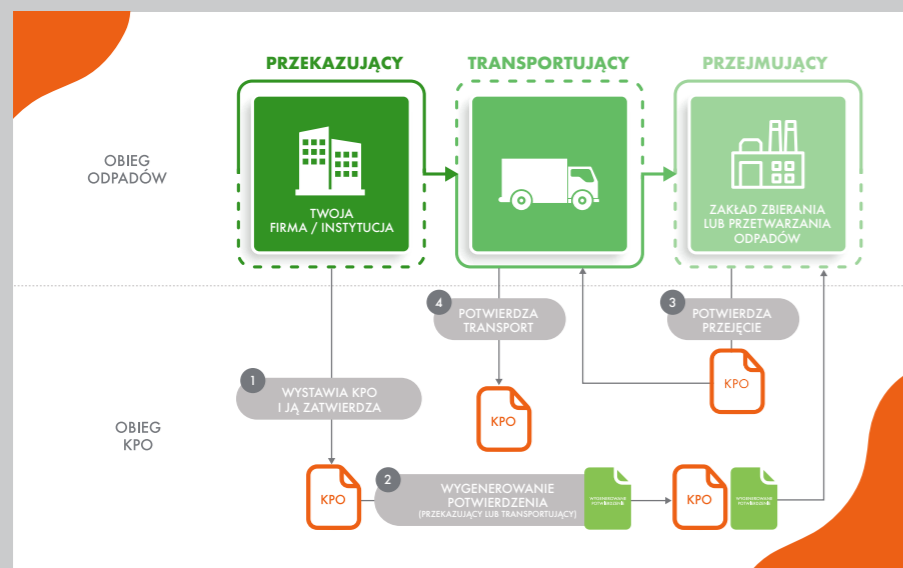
PRZEKAZUJĄCY

TRANSPORTUJĄCY

PRZEJMUJĄCY

OBIEG ODPADÓW

TWOJA FIRMA / INSTYTUCJA

ZAKŁAD ZBIERANIA LUB PRZETWARZANIA ODPADÓW

4 POTWIERDZA TRANSPORT

3 POTWIERDZA PRZEJĘCIE

KPO

1 WYSTAWIA KPO I JĄ ZATWIERDZA

KPO

OBIEG KPO

KPO

2 WYGENEROWANIE POTWIERDZENIA (PRZEKAZUJĄCY LUB TRANSPORTUJĄCY)

WYGENEROWANE POTWIERDZENIE

KPO

WYGENEROWANE POTWIERDZENIE